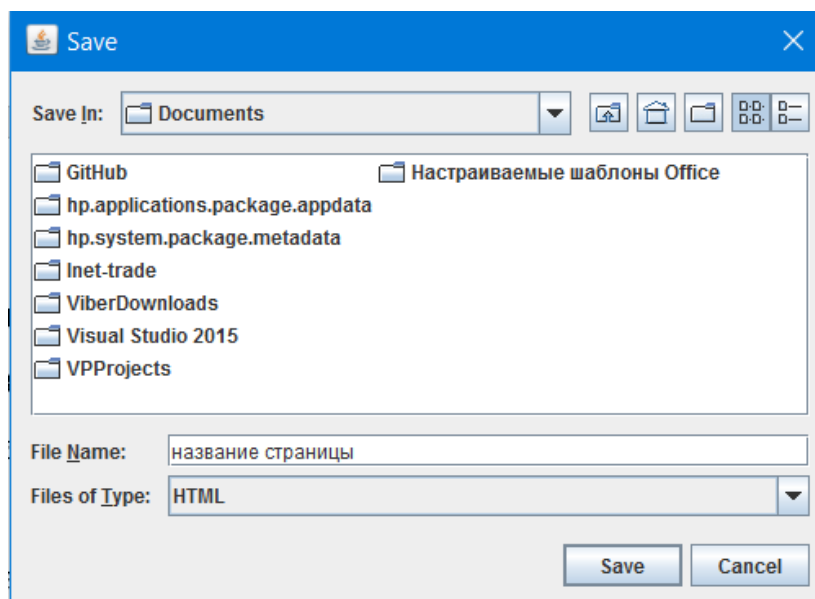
Save

Save In: Documents

GitHub
hp.applications.package.appdata
hp.system.package.metadata
Inet-trade
ViberDownloads
Visual Studio 2015
VPProjects

Настраиваемые шаблоны Office

File Name: название страницы

Files of Type: HTML

Save Cancel